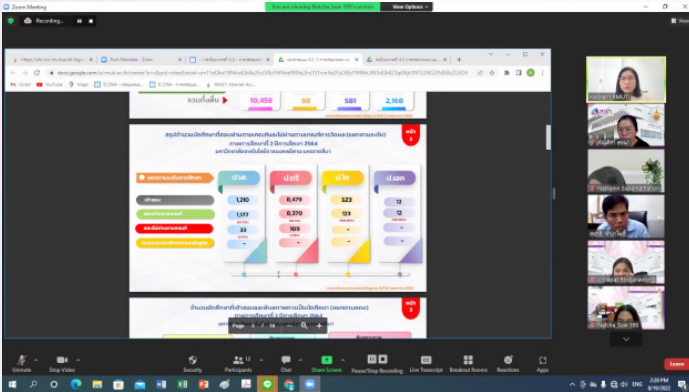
Zoom Meeting
Recording...
You are viewing Natcha_Som 199's screen
View Options

https://stv-inv.rmutr.ac.th/login | Post Meeting - Zoom | สรุปรายงานที่ 4.2 - การแนะแนว | เอกสารรายงาน 4.2 - การสอบ | รายงานการลงทะเบียน 4.2 - การแนะแนว

docs.google.com

Gmail | YouTube | Maps

รวมทั้งสิ้น | 10,458 | 98 | 581 | 2,150

สรุปจำนวนนักศึกษาที่สอบผ่านภาษาอังกฤษที่ผ่านเกณฑ์มาตรฐาน (ผลการสอบ)
ภาคการศึกษาที่ 2 ปีการศึกษา 2564
มหาวิทยาลัยเทคโนโลยีราชมงคลรัตนโกสินทร์

หน้า 2

| ผลการสอบ/ระดับการศึกษา | ปวส | ป.ตรี | ป.โท | ป.เอก |
|---|---|---|---|---|
| เข้าสอบ | 1,210 | 8,479 | 123 | 12 |
| สอบผ่านเกณฑ์มาตรฐาน | 1,177 | 8,370 | 123 | 12 |
| สอบไม่ผ่านเกณฑ์มาตรฐาน | 33 | 109 | 0 | 0 |
| ... | | | | |

หน้า 3

จำนวนนักศึกษาที่เข้าสอบและผ่านเกณฑ์มาตรฐาน (ผลการสอบ)
ภาคการศึกษาที่ 2 ปีการศึกษา 2564

Page 3 / 16

Natcha_Som 199

Unmute | Stop Video | Security | Participants 12 | Chat | Share Screen | Pause/Stop Recording | Live Transcript | Breakout Rooms | Reactions | Apps | Leave

2:20 PM
8/19/2022
ENG